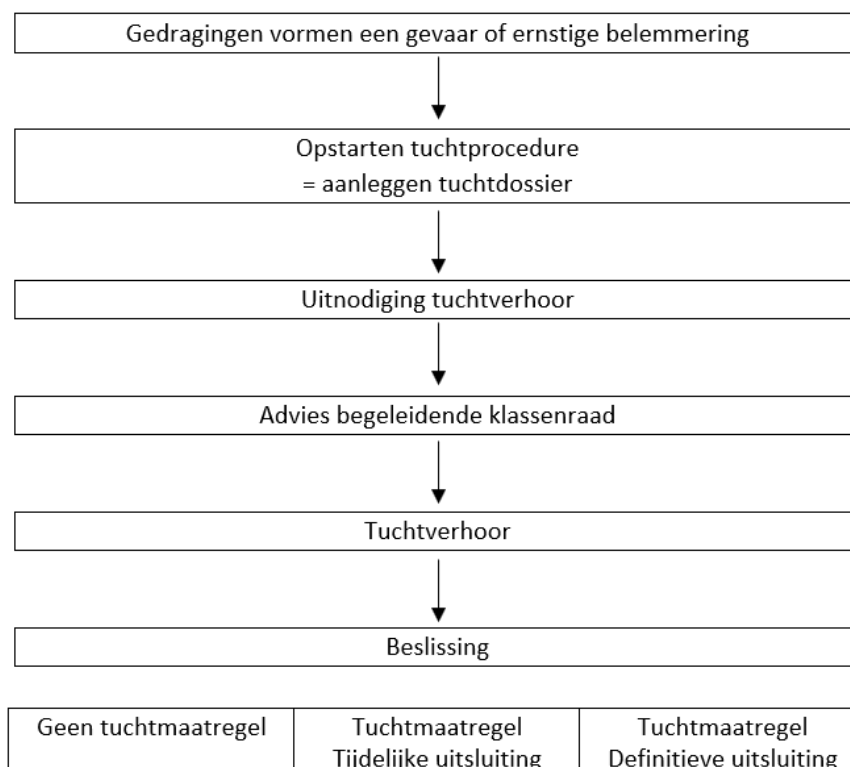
Gedragingen vormen een gevaar of ernstige belemmering

Opstarten tuchtprocedure
= aanleggen tuchtdossier

Uitnodiging tuchtverhoor

Advies begeleidende klassenraad

Tuchtverhoor

Beslissing

| Geen tuchtmaatregel | Tuchtmaatregel Tijdelijke uitsluiting | Tuchtmaatregel Definitieve uitsluiting |
|---|---|---|